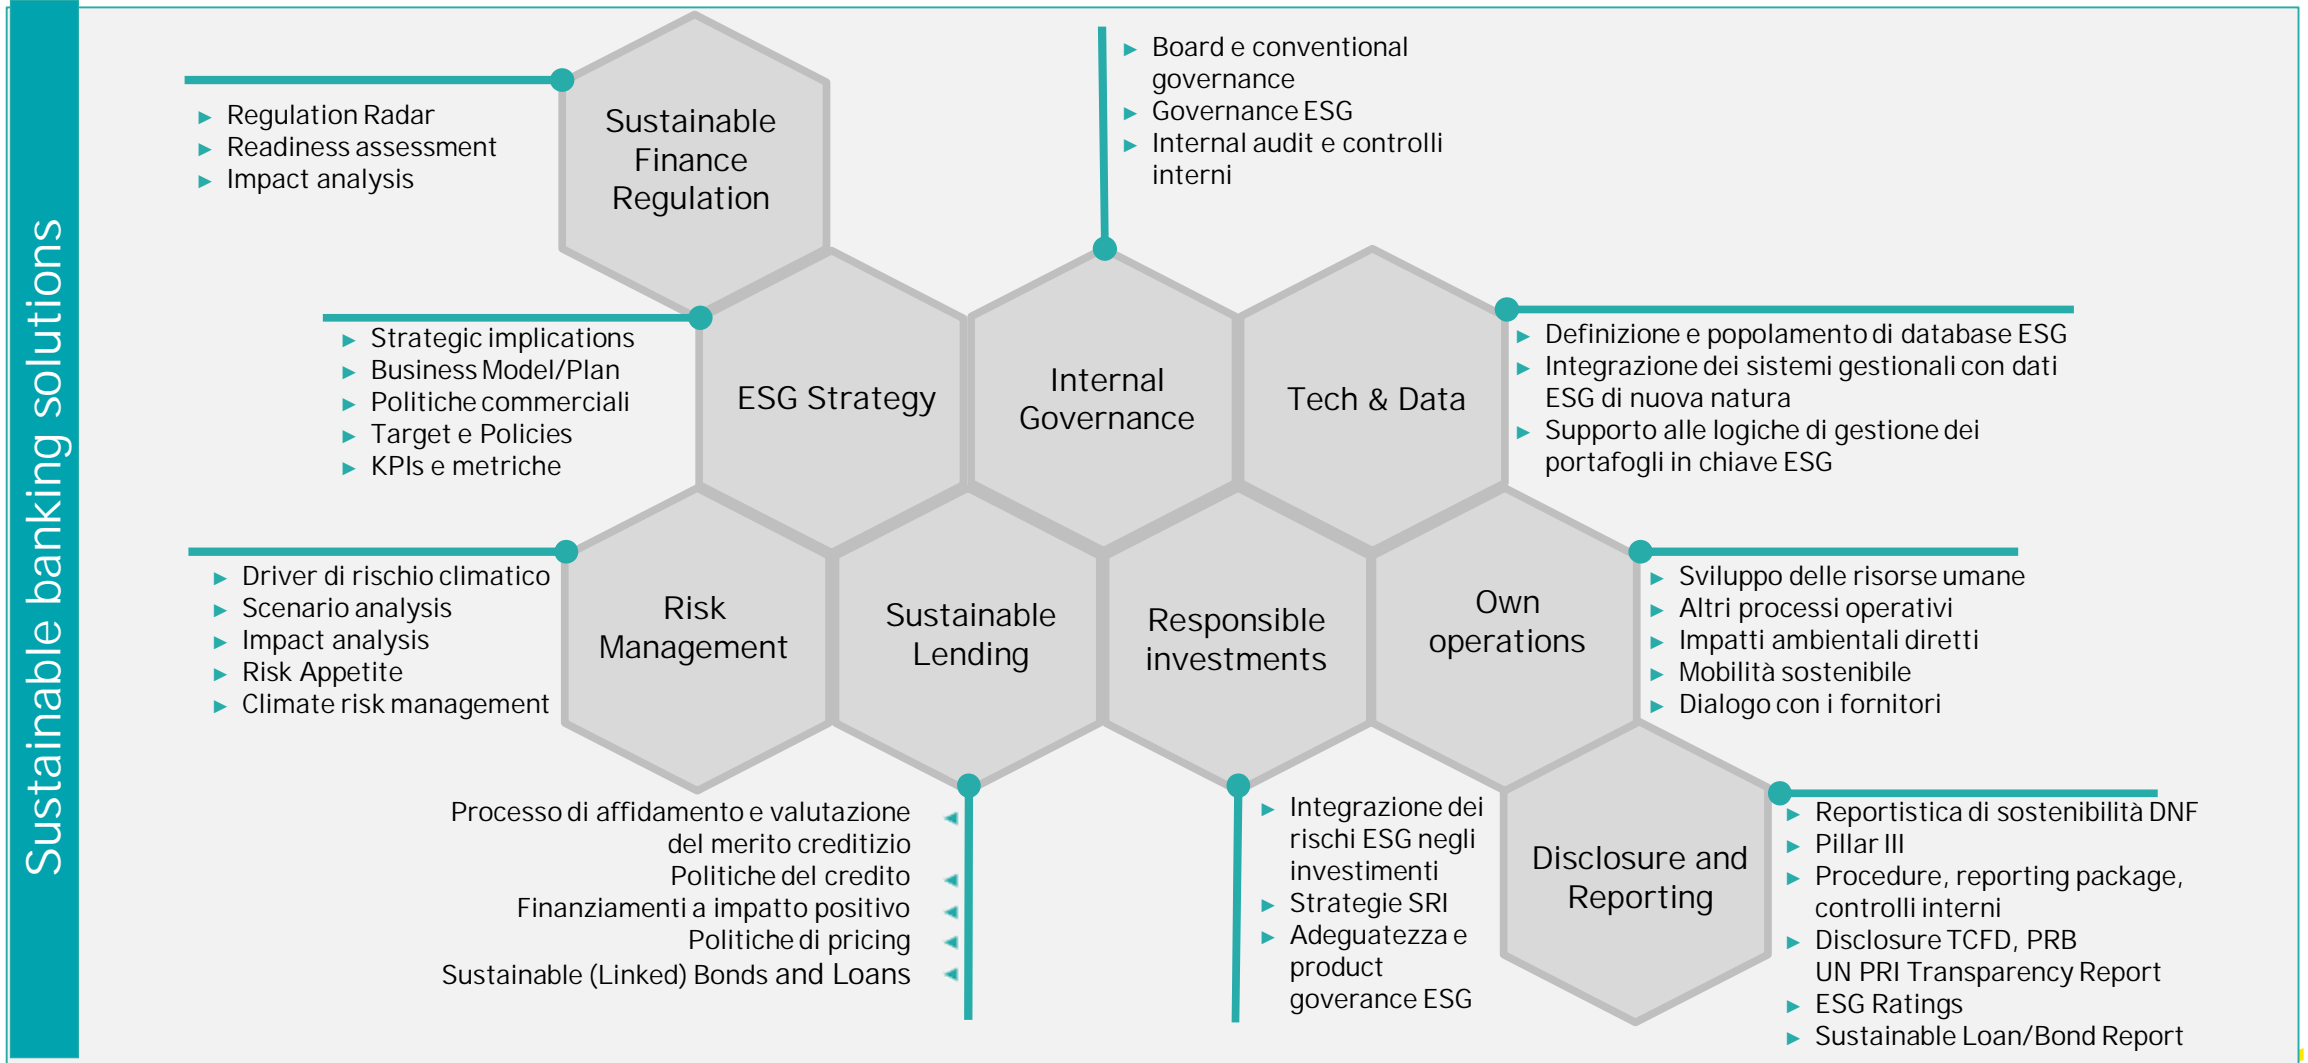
Sustainable banking solutions

Sustainable Finance Regulation

- Regulation Radar
- Readiness assessment
- Impact analysis

- Board e conventional governance
- Governance ESG
- Internal audit e controlli interni

- Strategic implications
- Business Model/Plan
- Politiche commerciali
- Target e Policies
- KPIs e metriche

ESG Strategy

Internal Governance

Tech & Data

- Definizione e popolamento di database ESG
- Integrazione dei sistemi gestionali con dati ESG di nuova natura
- Supporto alle logiche di gestione dei portafogli in chiave ESG

- Driver di rischio climatico
- Scenario analysis
- Impact analysis
- Risk Appetite
- Climate risk management

Risk Management

Sustainable Lending

Responsible investments

Own operations

- Sviluppo delle risorse umane
- Altri processi operativi
- Impatti ambientali diretti
- Mobilità sostenibile
- Dialogo con i fornitori

Processo di affidamento e valutazione del merito creditizio
Politiche del credito
Finanziamenti a impatto positivo
Politiche di pricing
Sustainable (Linked) Bonds and Loans

- Integrazione dei rischi ESG negli investimenti
- Strategie SRI
- Adeguatezza e product goverance ESG

Disclosure and Reporting

- Reportistica di sostenibilità DNF
- Pillar III
- Procedure, reporting package, controlli interni
- Disclosure TCFD, PRB UN PRI Transparency Report
- ESG Ratings
- Sustainable Loan/Bond Report